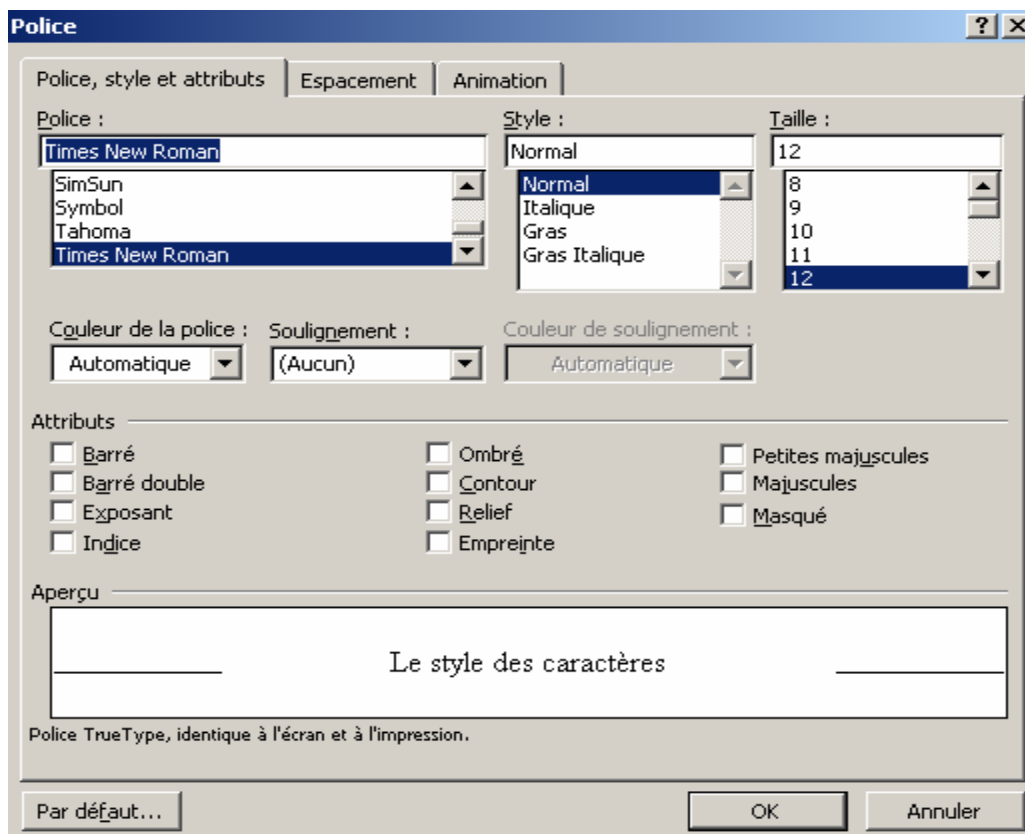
Police

?

Police, style et attributs | Espacement | Animation

Police :
Times New Roman
SimSun
Symbol
Tahoma
Times New Roman

Style :
Normal
Normal
Italique
Gras
Gras Italique

Taille :
12
8
9
10
11
12

Couleur de la police :
Automatique

Soulignement :
(Aucun)

Couleur de soulignement :
Automatique

Attributs
Barré
Barré double
Exposant
Indice
Ombré
Contour
Relief
Empreinte
Petites majuscules
Majuscules
Masqué

Aperçu
Le style des caractères

Police TrueType, identique à l'écran et à l'impression.

Par défaut...
OK
Annuler